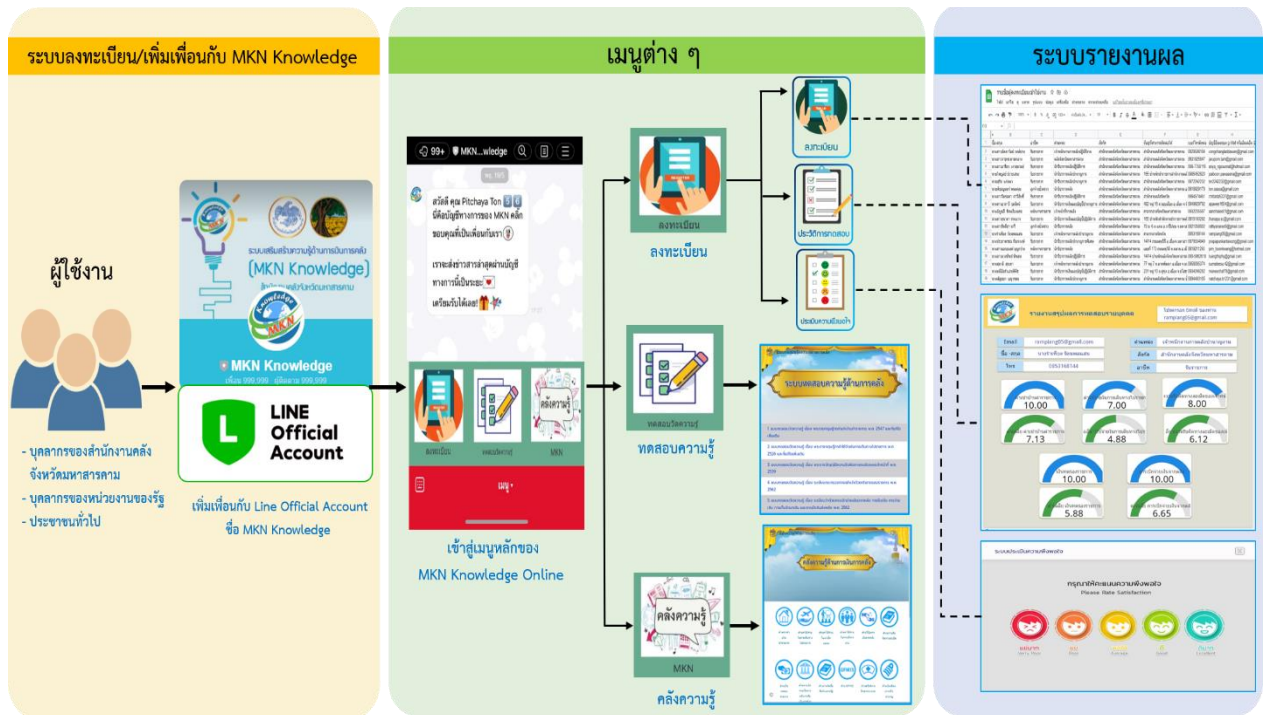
ระบบลงทะเบียน/เพิ่มเพื่อนกับ MKN Knowledge

ผู้ใช้งาน

- บุคลากรของสำนักงานคลังจังหวัดมหาสารคาม
- บุคลากรของหน่วยงานของรัฐ
- ประชาชนทั่วไป

ระบบเสริมสร้างความรู้ด้านการเงินการคลัง
(MKN Knowledge)

MKN Knowledge
เพื่อน 999,999 ผู้ติดตาม 999,999

LINE Official Account

เพิ่มเพื่อนกับ Line Official Account ชื่อ MKN Knowledge

เมนูต่าง ๆ

99+ MKN...wledge

สวัสดี คุณ Pitchaya Ton ขอบคุณที่เป็นเพื่อนกับเรา

ลงทะเบียน
ทดสอบความรู้
คลังความรู้
MKN

เมนู

เข้าสู่เมนูหลักของ MKN Knowledge Online

ลงทะเบียน
ลงทะเบียน

ทดสอบวัดความรู้
ทดสอบความรู้

คลังความรู้
MKN
คลังความรู้

ลงทะเบียน
ประวัติการทดสอบ
ประเมินความพึงพอใจ

ระบบทดสอบความรู้ด้านการคลัง

คลังความรู้ด้านการเงินการคลัง

ระบบรายงานผล

รายงานสรุปผลการทดสอบรายบุคคล

10.00
7.00
8.00
7.13
4.88
6.12
10.00
10.00
5.88
6.65

ระบบประเมินความพึงพอใจ

กรุณาให้คะแนนความพึงพอใจ
Please Rate Satisfaction